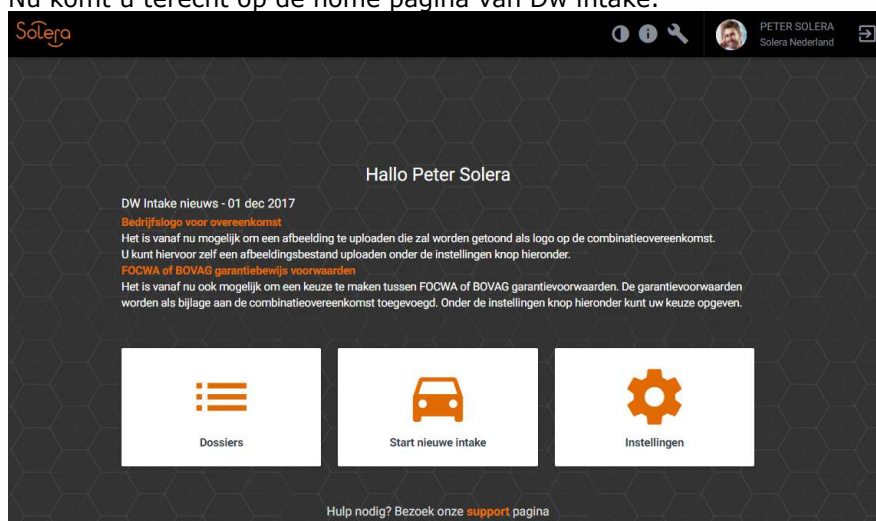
Nu komt u terecht op de home pagina van DW intake.

Solera

PETER SOLERA
Solera Nederland

Hallo Peter Solera

DW Intake nieuws - 01 dec 2017
Bedrijfslogo voor overeenkomst
Het is vanaf nu mogelijk om een afbeelding te uploaden die zal worden getoond als logo op de combinatieovereenkomst.
U kunt hiervoor zelf een afbeeldingsbestand uploaden onder de instellingen knop hieronder.
FOCWA of BOVAG garantiebewijs voorwaarden
Het is vanaf nu ook mogelijk om een keuze te maken tussen FOCWA of BOVAG garantievoorwaarden. De garantievoorwaarden worden als bijlage aan de combinatieovereenkomst toegevoegd. Onder de instellingen knop hieronder kunt uw keuze opgeven.

Dossiers

Start nieuwe intake

Instellingen

Hulp nodig? Bezoek onze support pagina